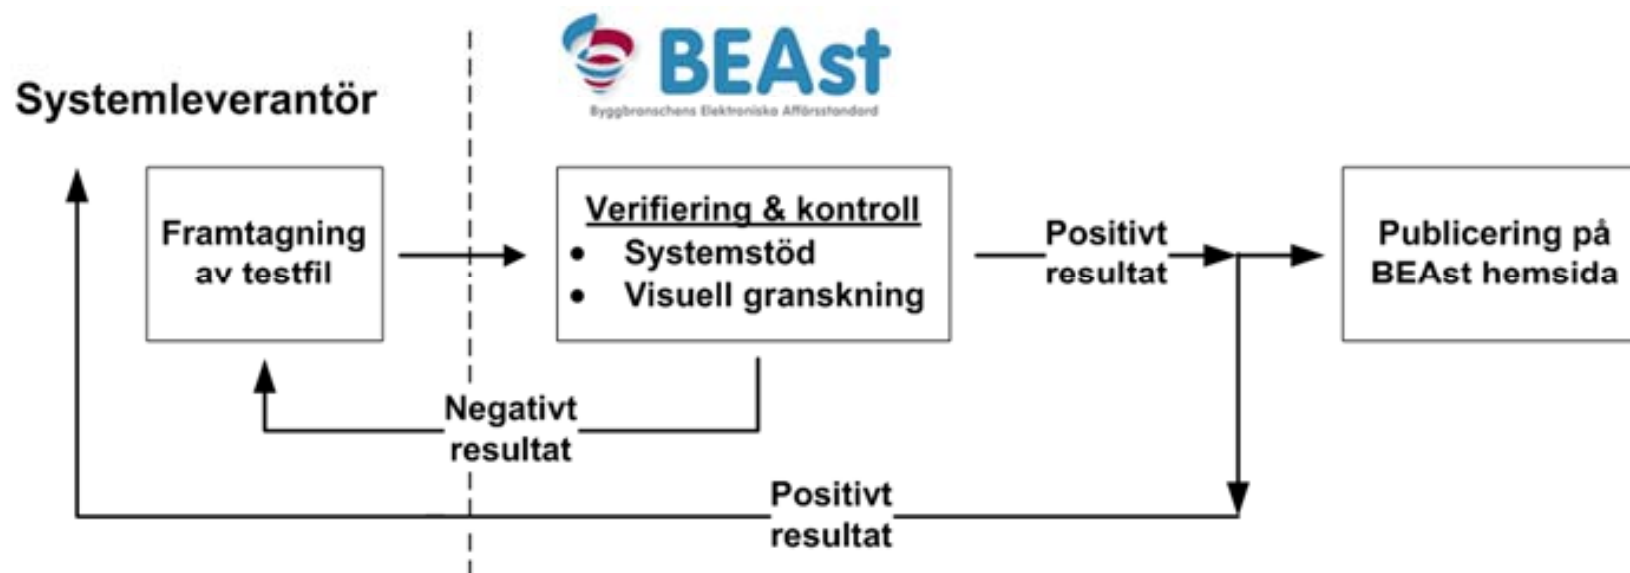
BEAst
Byggbranschens Elektroniska Affärsstandard

Systemleverantör

Framtagning av testfil

Verifiering & kontroll
- Systemstöd
- Visuell granskning

Positivt resultat

Publicering på BEAst hemsida

Negativt resultat

Positivt resultat